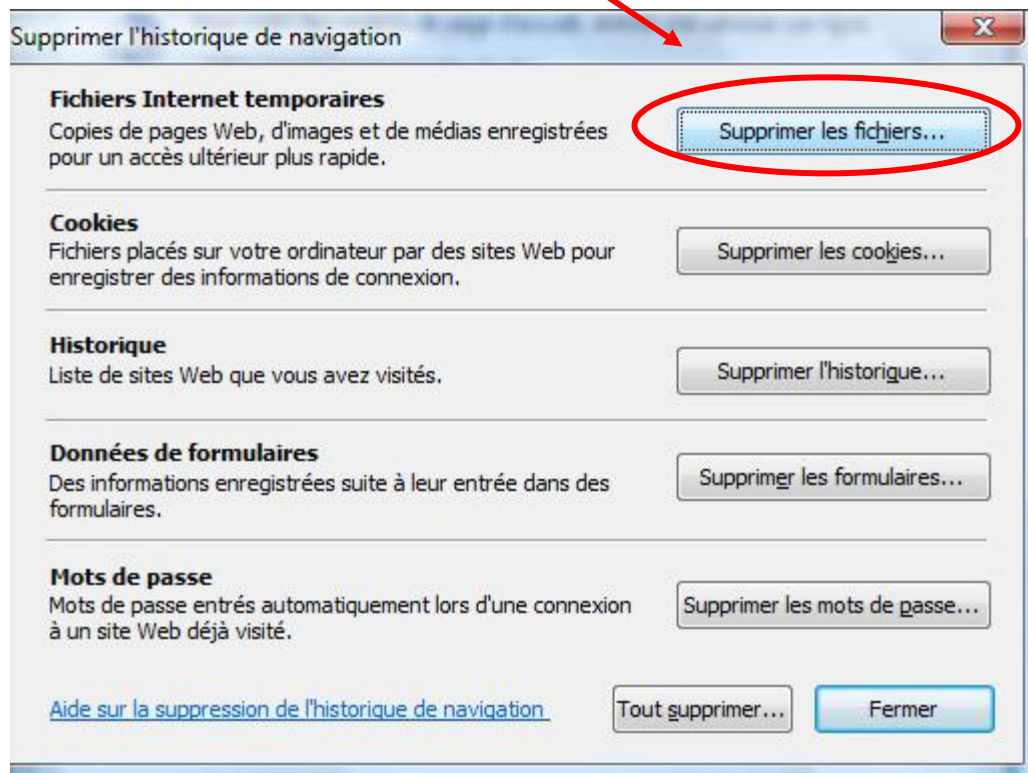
Supprimer l'historique de navigation

Fichiers Internet temporaires
Copies de pages Web, d'images et de médias enregistrées pour un accès ultérieur plus rapide.

Supprimer les fichiers...

Cookies
Fichiers placés sur votre ordinateur par des sites Web pour enregistrer des informations de connexion.

Supprimer les cookies...

Historique
Liste de sites Web que vous avez visités.

Supprimer l'historique...

Données de formulaires
Des informations enregistrées suite à leur entrée dans des formulaires.

Supprimer les formulaires...

Mots de passe
Mots de passe entrés automatiquement lors d'une connexion à un site Web déjà visité.

Supprimer les mots de passe...

Aide sur la suppression de l'historique de navigation

Tout supprimer...

Fermer